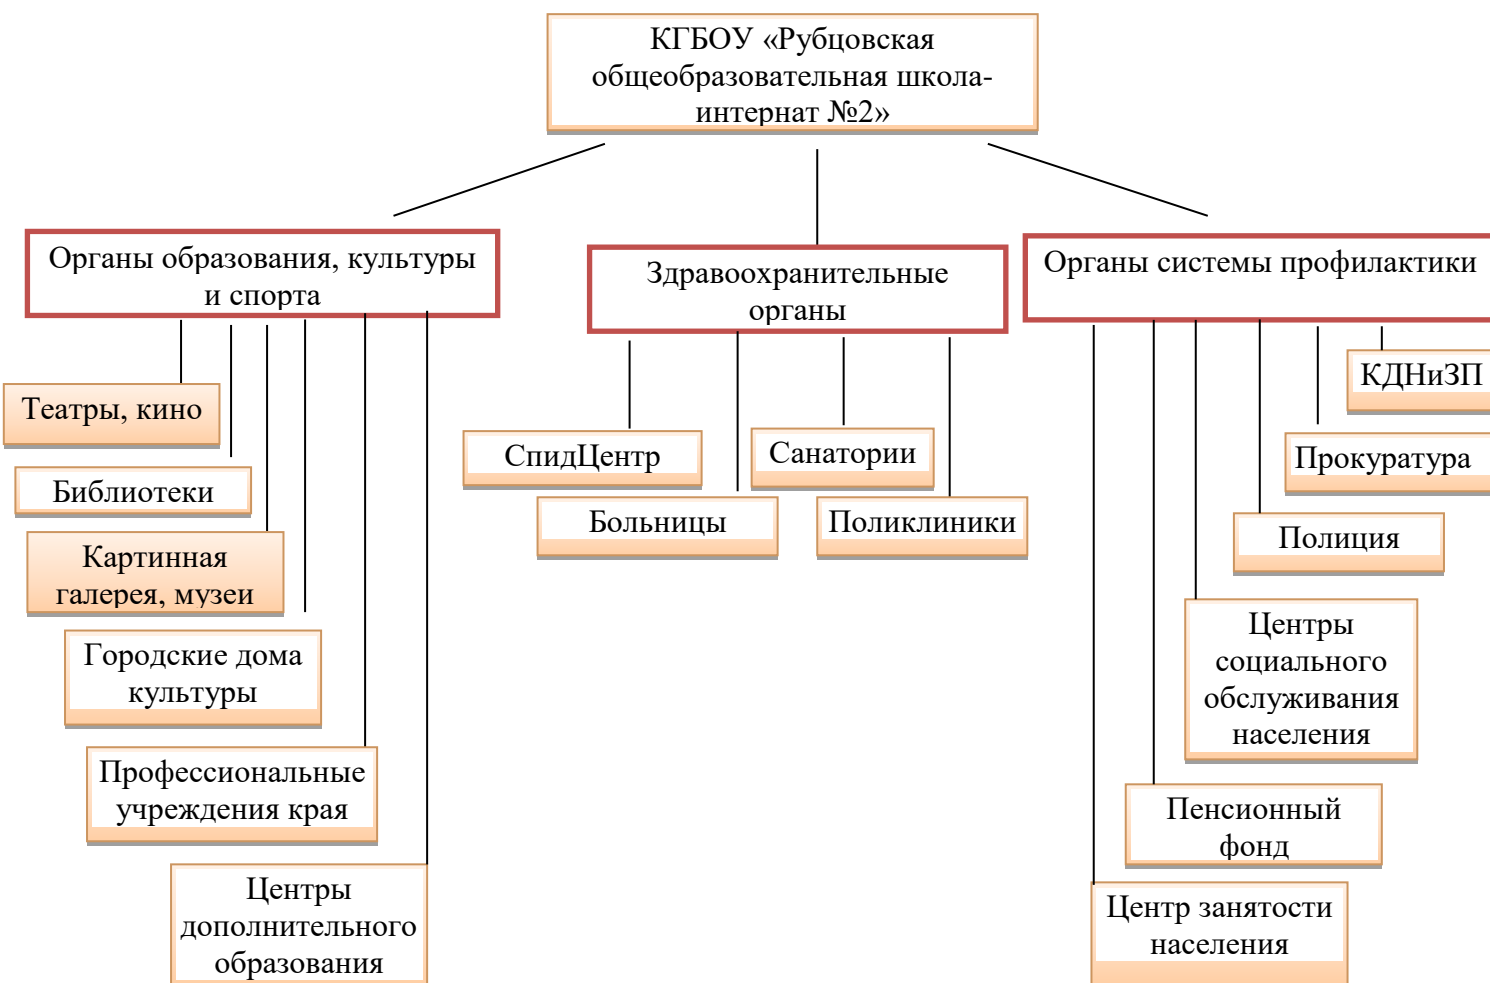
КГБОУ «Рубцовская общеобразовательная школа-интернат №2»

Органы образования, культуры и спорта

Здравоохранительные органы

Органы системы профилактики

Театры, кино

Библиотеки

Картинная галерея, музеи

Городские дома культуры

Профессиональные учреждения края

Центры дополнительного образования

СпидЦентр

Больницы

Санатории

Поликлиники

КДНиЗП

Прокуратура

Полиция

Центры социального обслуживания населения

Пенсионный фонд

Центр занятости населения